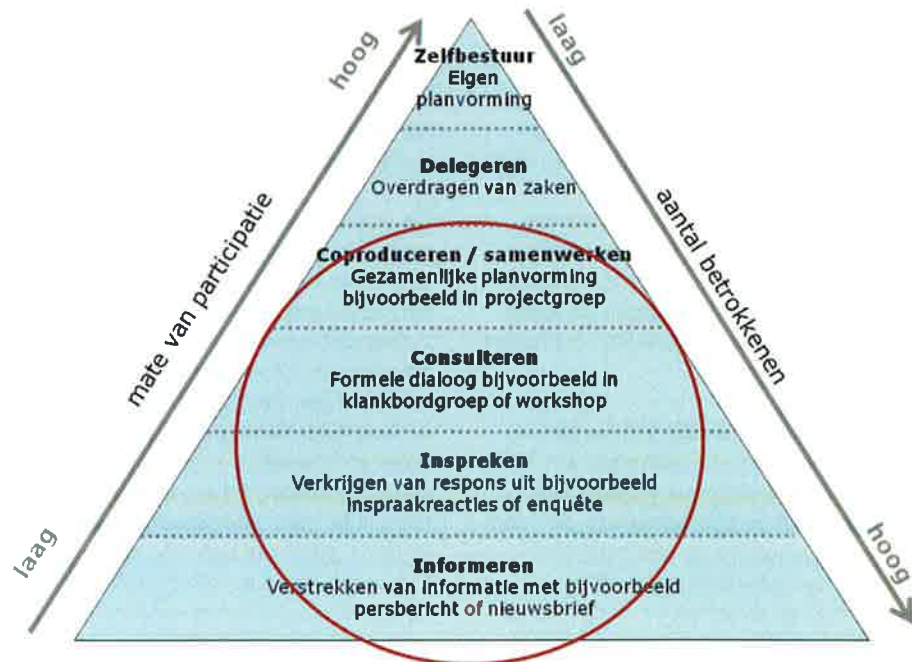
hoog

mate van participatie

laag

Zelfbestuur
Eigen planvorming

Delegeren
Overdragen van zaken

Coproduceren / samenwerken
Gezamenlijke planvorming bijvoorbeeld in projectgroep

Consulteren
Formele dialoog bijvoorbeeld in klankbordgroep of workshop

Inspreken
Verkrijgen van respons uit bijvoorbeeld inspraakreacties of enquête

Informeren
Verstrekken van informatie met bijvoorbeeld persbericht of nieuwsbrief

laag

aantal betrokkenen

hoog